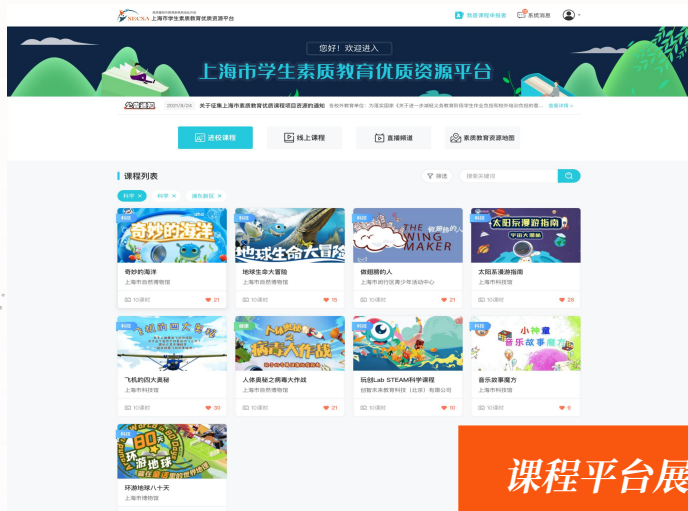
SSCSEA 上海市学生素质教育优质资源平台

我要课程申报者 系统消息

您好！欢迎进入

上海市学生素质教育优质资源平台

公告通知 2021/8/24 关于征集上海市素质教育优质课程项目资源的通知

进校课程 线上课程 直播频道 素质教育资源地图

课程列表

筛选 搜索关键词

科学 × 科学 × 浦东新区 ×

科学 奇妙的海洋
奇妙的海洋
上海市自然博物馆
10课时 21

科学 地球生命大冒险
地球生命大冒险
上海市自然博物馆
10课时 15

科学 THE WING MAKER
做翅膀的人
上海市闵行区青少年活动中心
10课时 21

科学 太阳系漫游指南
太阳系漫游指南
上海市科技馆
10课时 28

科学 飞机的四大奥秘
飞机的四大奥秘
上海市科技馆
10课时 30

健康 人体奥秘之病毒大作战
人体奥秘之病毒大作战
上海市自然博物馆
10课时 21

科学
玩创Lab STEAM科学课程
创智未来教育科技（北京）有限公司
10课时 10

科学 小神童 音乐故事魔方
音乐故事魔方
上海市科技馆
10课时 8

科学 环游地球80天
环游地球八十天
上海市博物馆

课程平台展